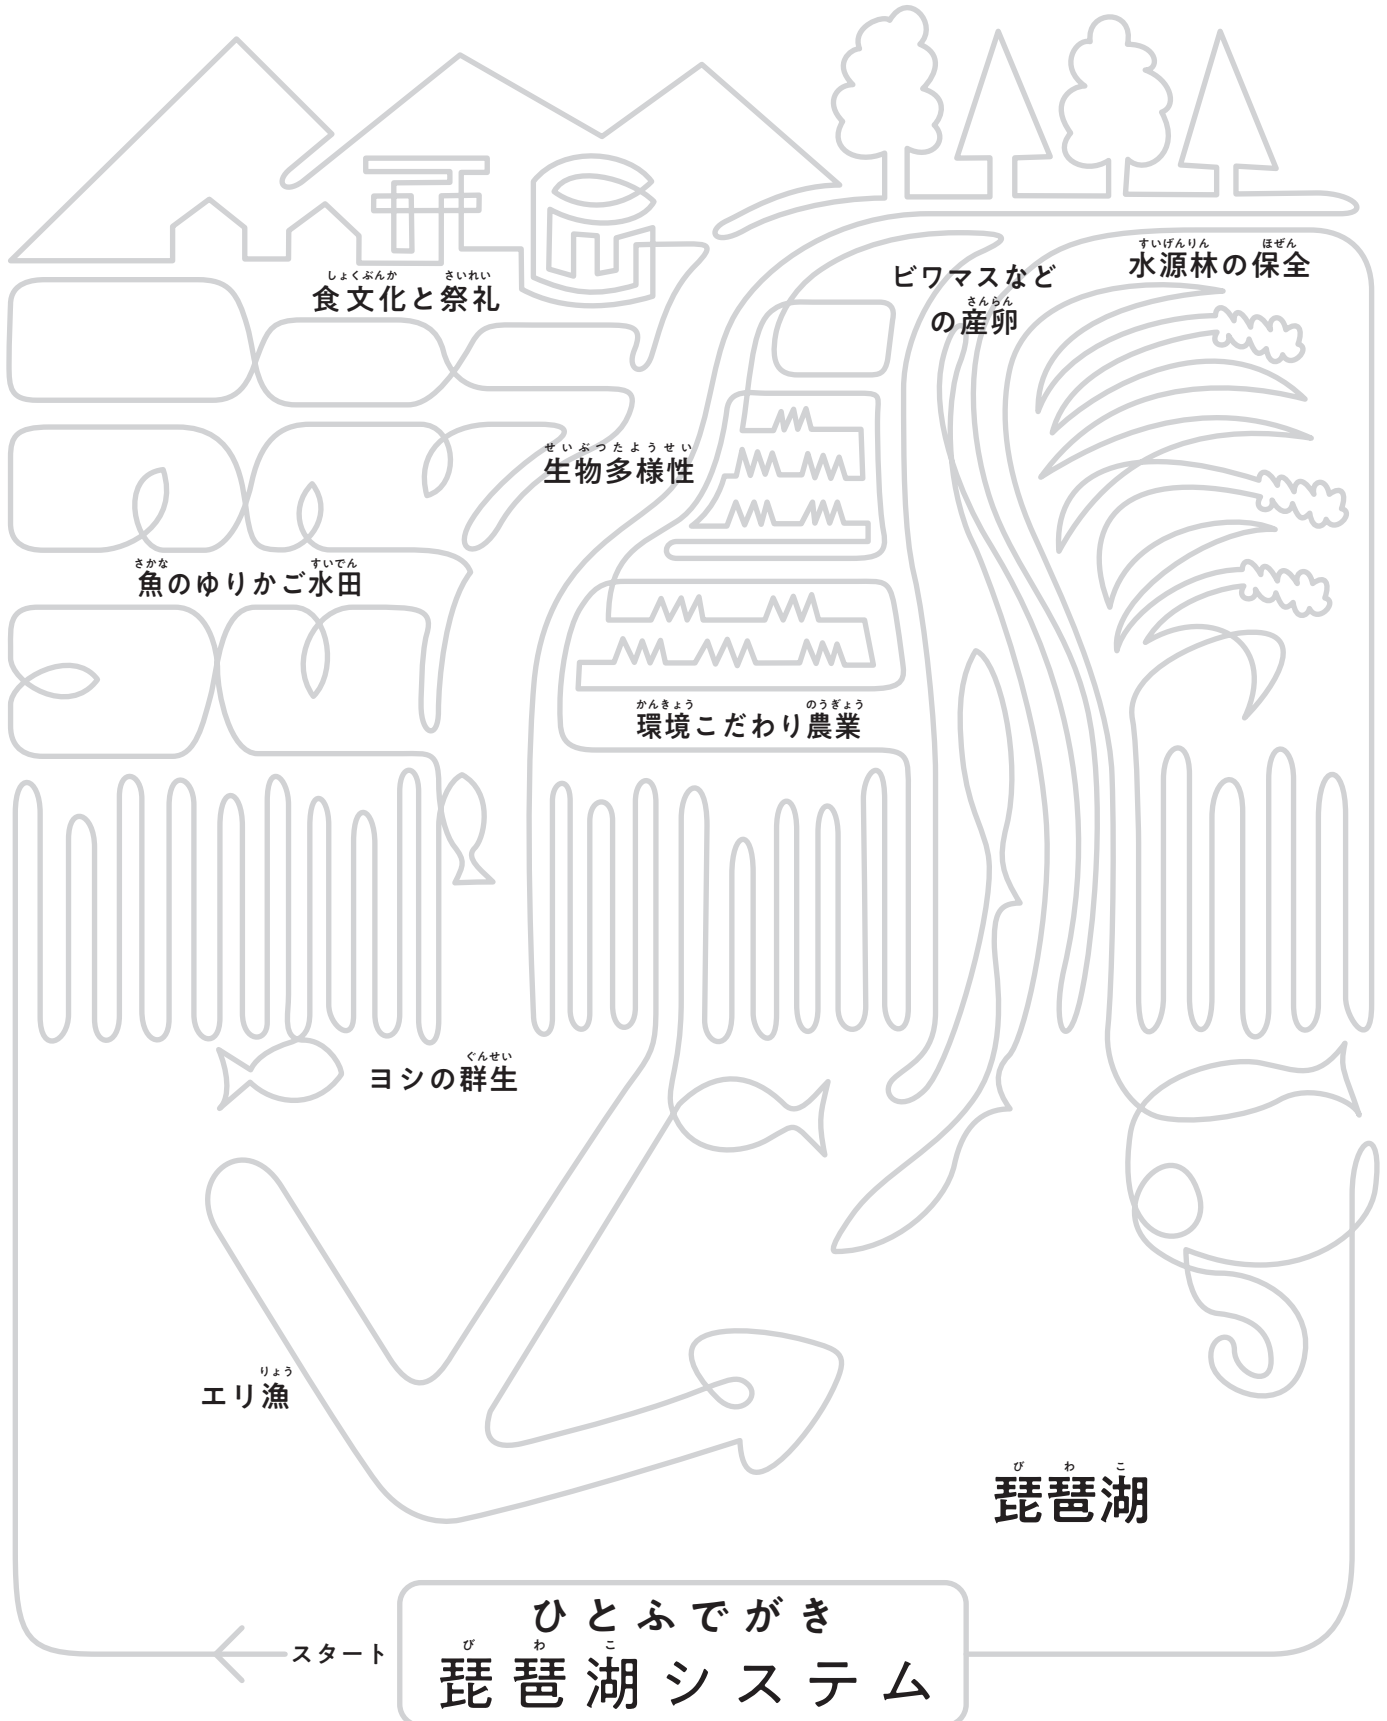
しょくぶんか　さいれい
食文化と祭礼

ビワマスなど
さんらん
の産卵

すいげんりん　ほぜん
水源林の保全

せいぶつたようせい
生物多様性

さかな　すいでん
魚のゆりかご水田

かんきょう　のうぎょう
環境こだわり農業

ぐんせい
ヨシの群生

りょう
エリ漁

び わ こ
琵琶湖

ひとふでがき
び わ こ
琵琶湖システム

スタート